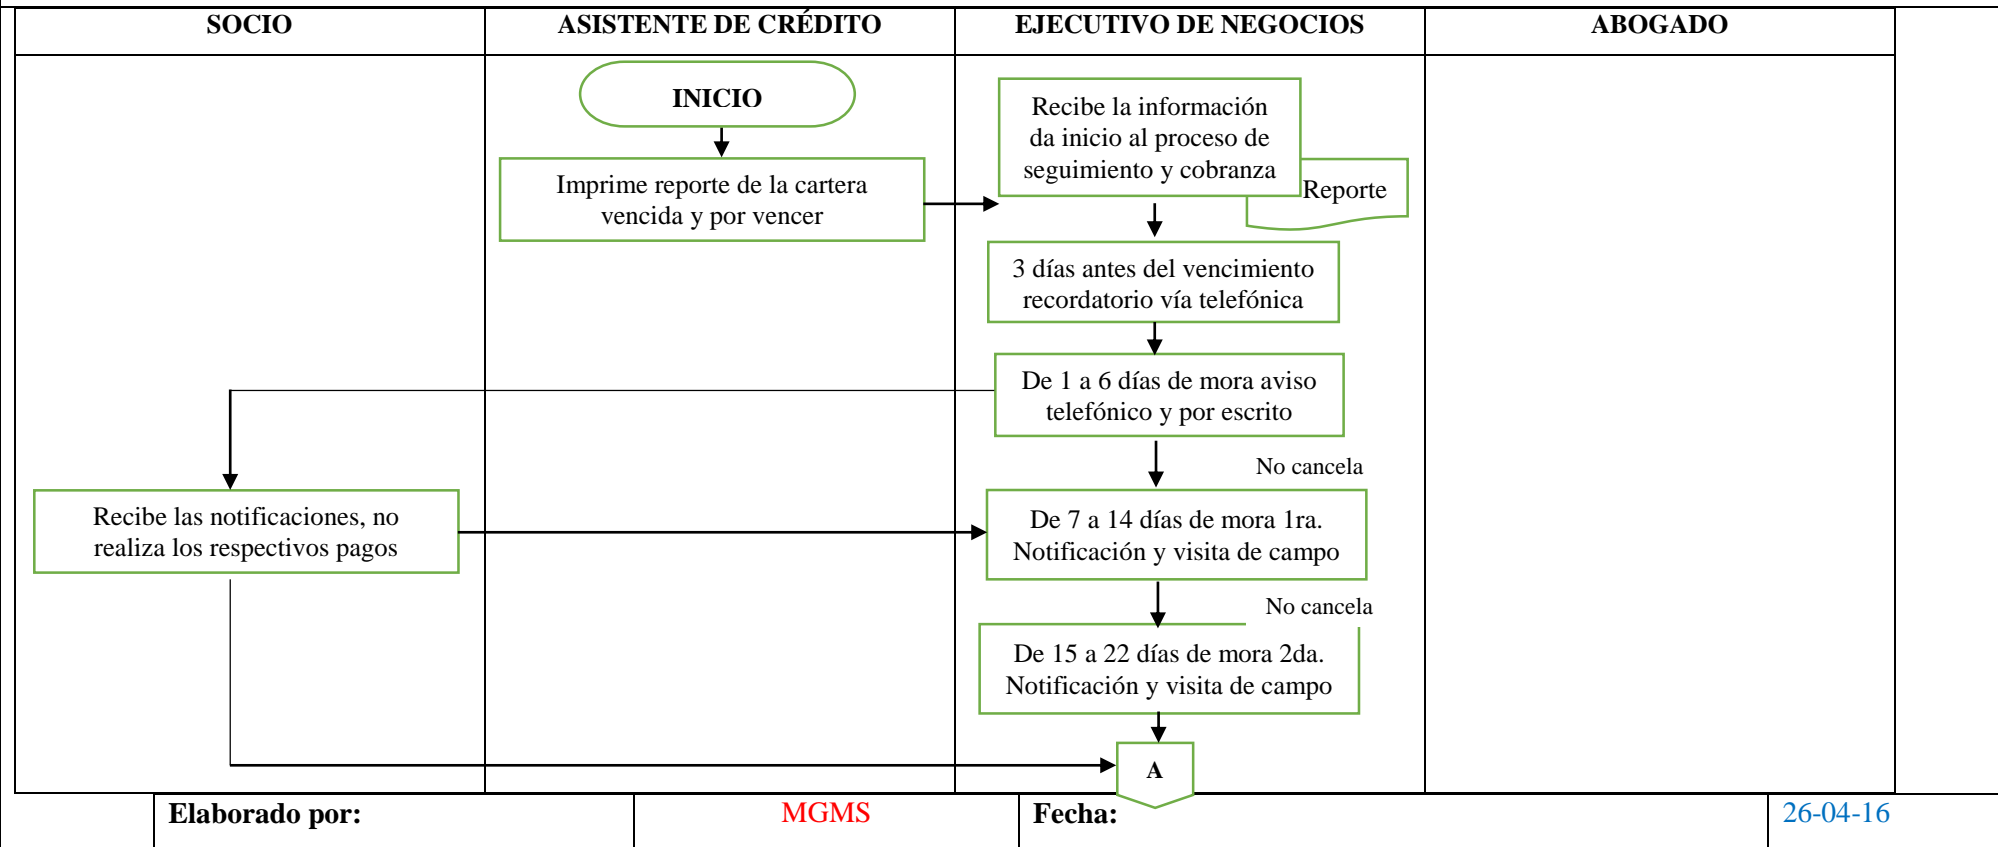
| SOCIO | ASISTENTE DE CRÉDITO | EJECUTIVO DE NEGOCIOS | ABOGADO |
|---|---|---|---|

INICIO

Imprime reporte de la cartera vencida y por vencer

Recibe la información da inicio al proceso de seguimiento y cobranza

Reporte

3 días antes del vencimiento recordatorio vía telefónica

De 1 a 6 días de mora aviso telefónico y por escrito

No cancela

Recibe las notificaciones, no realiza los respectivos pagos

De 7 a 14 días de mora 1ra. Notificación y visita de campo

No cancela

De 15 a 22 días de mora 2da. Notificación y visita de campo

A

| Elaborado por: | MGMS | Fecha: | 26-04-16 |
|---|---|---|---|